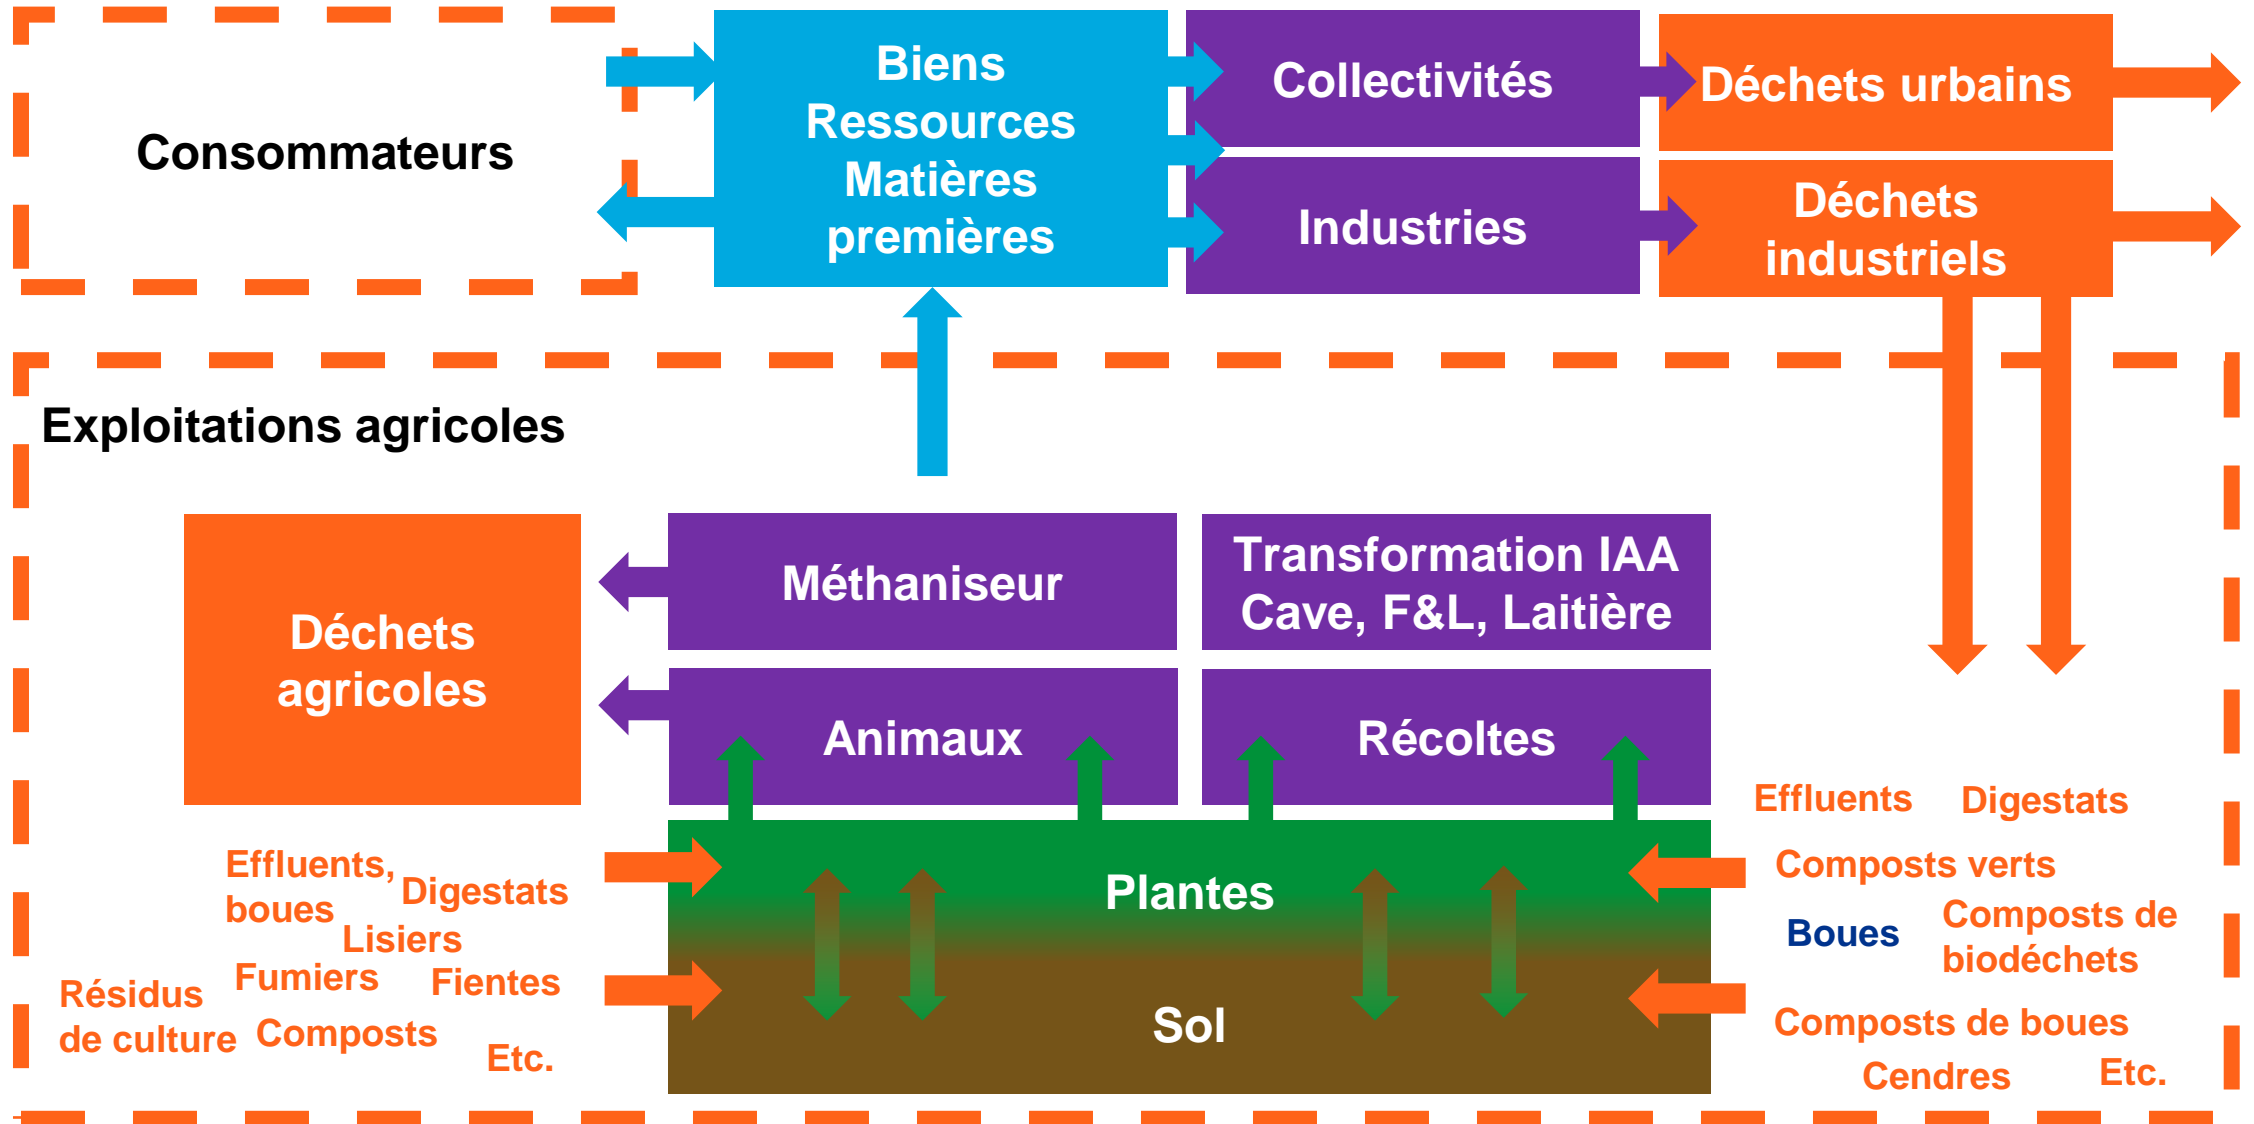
Consommateurs

Biens
Ressources
Matières
premières

Collectivités

Industries

Déchets urbains

Déchets industriels

Exploitations agricoles

Déchets agricoles

Méthaniseur

Transformation IAA
Cave, F&L, Laitière

Animaux

Récoltes

Plantes

Sol

Effluents, boues
Digestats
Lisiers
Fumiers
Fientes
Résidus de culture
Composts
Etc.

Effluents
Digestats
Composts verts
Boues
Composts de biodéchets
Composts de boues
Cendres
Etc.